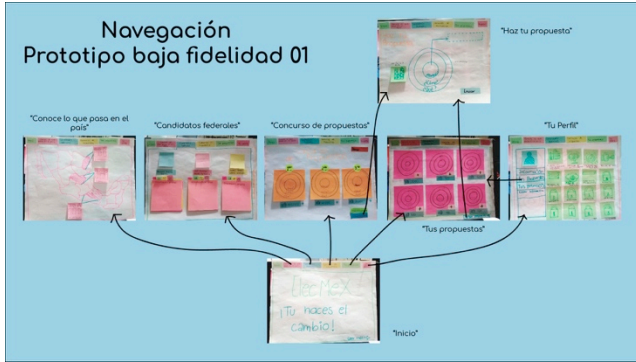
Navegación
Prototipo baja fidelidad 01

"Haz tu propuesta"

"Conoce lo que pasa en el país"

"Candidatos federales"

"Concurso de propuestas"

"Tu Perfil"

"Tus propuestas"

DecMex
¡Tu haces el cambio!

"Inicio"